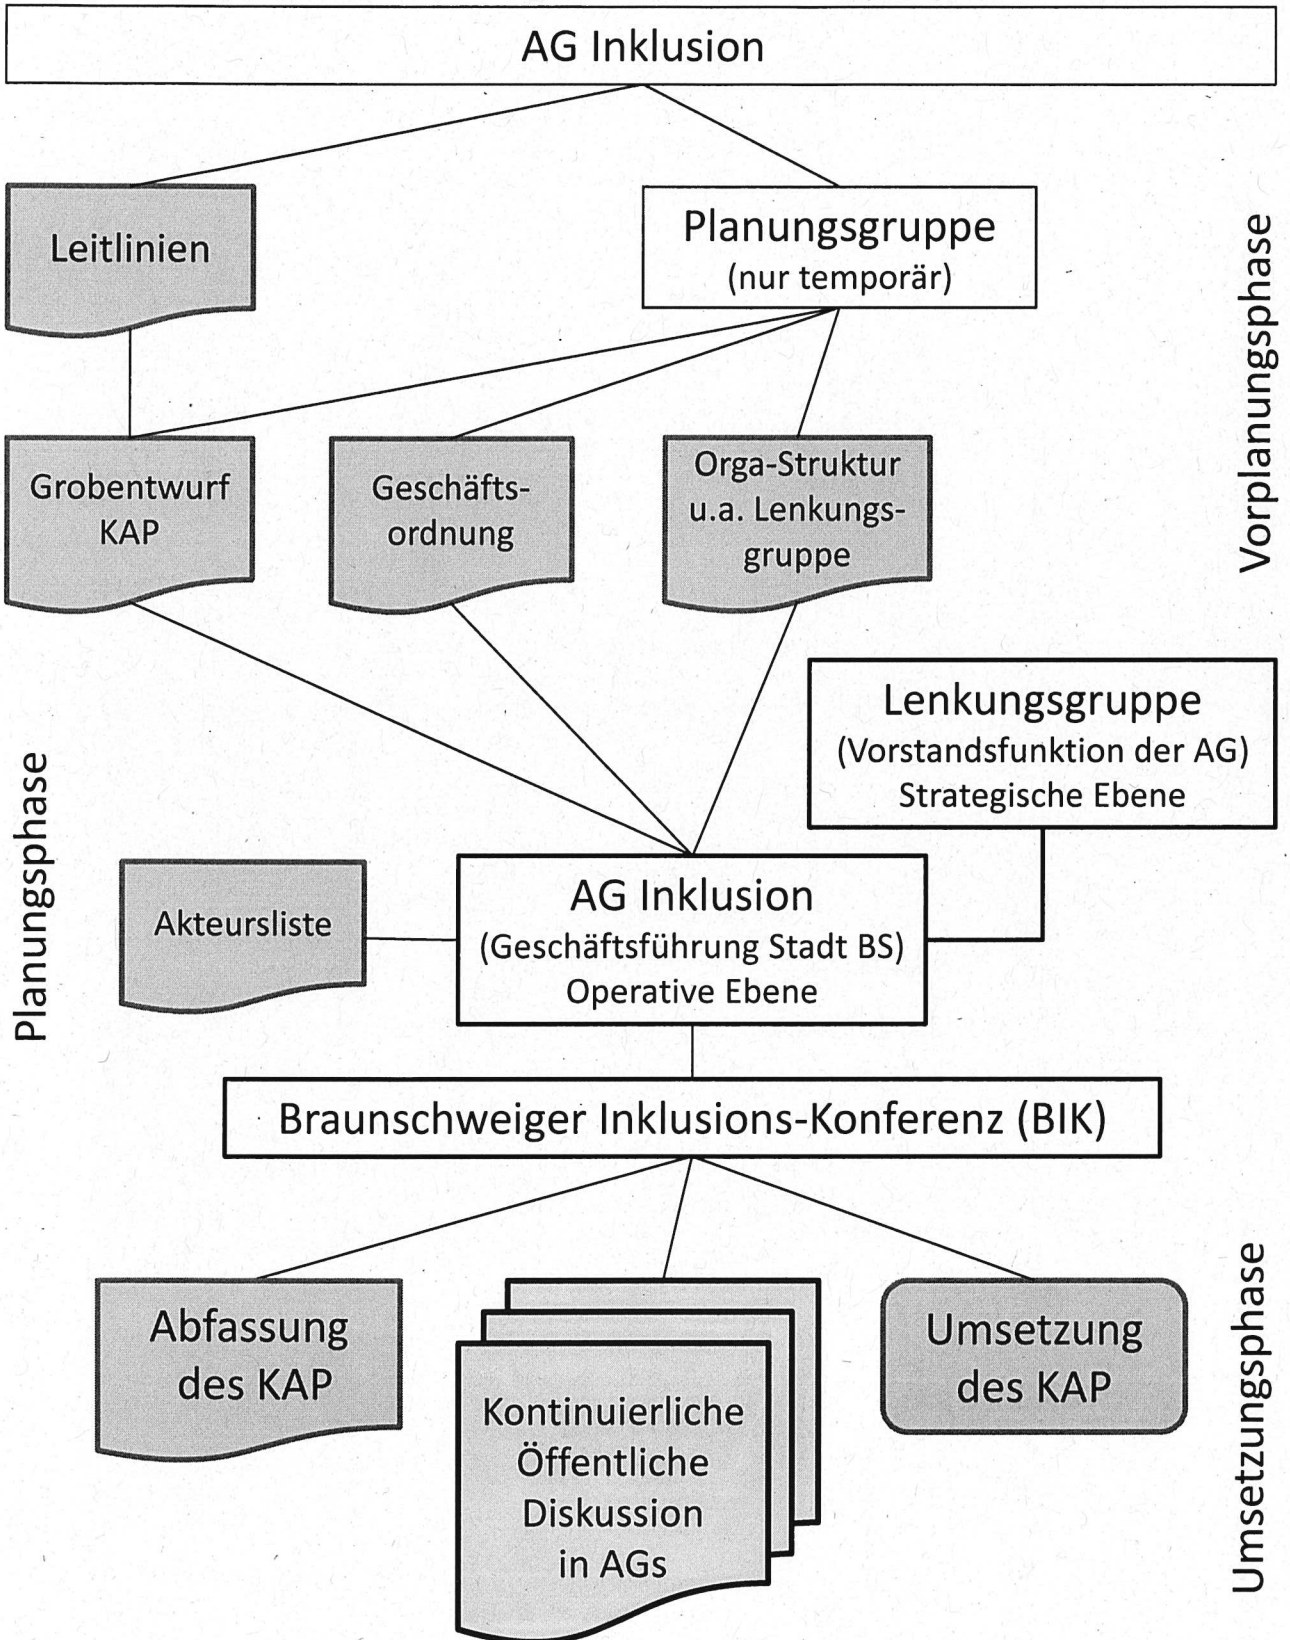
AG Inklusion

Leitlinien

Planungsgruppe
(nur temporär)

Vorplanungsphase

Grobentwurf KAP

Geschäftsordnung

Orga-Struktur u.a. Lenkungsgruppe

Lenkungsgruppe
(Vorstandsfunktion der AG)
Strategische Ebene

Planungsphase

Akteursliste

AG Inklusion
(Geschäftsführung Stadt BS)
Operative Ebene

Braunschweiger Inklusions-Konferenz (BIK)

Abfassung des KAP

Kontinuierliche Öffentliche Diskussion in AGs

Umsetzung des KAP

Umsetzungsphase